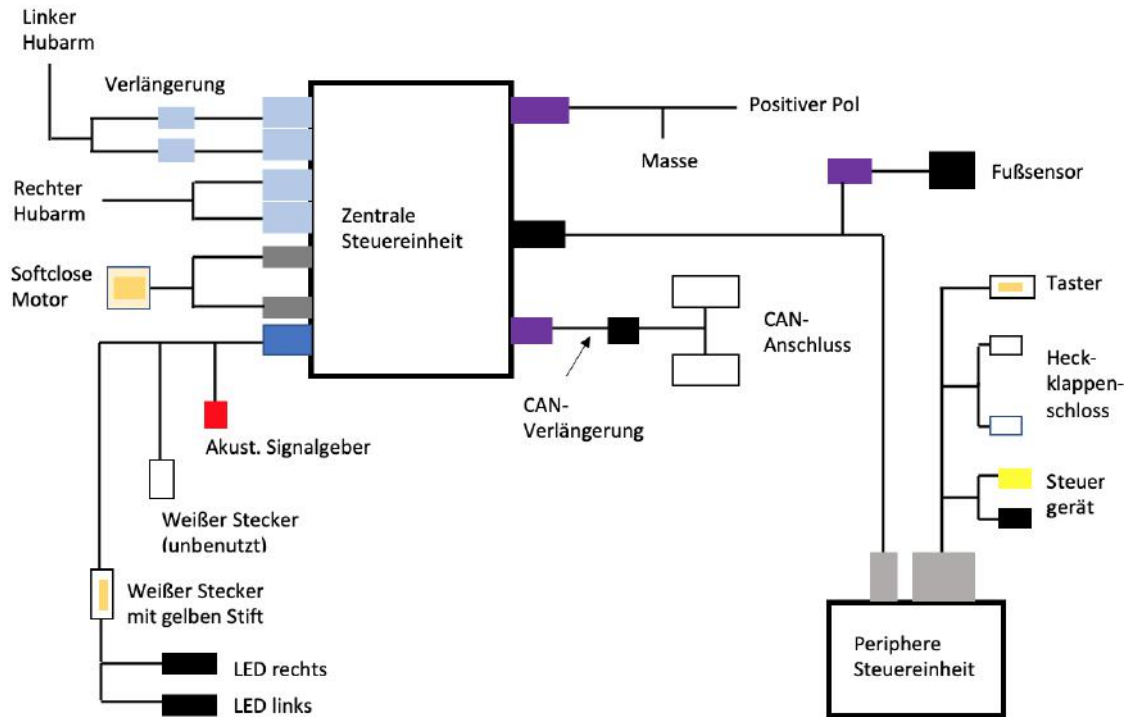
Linker Hubarm

Verlängerung

Rechter Hubarm

Softclose Motor

Zentrale Steuereinheit

Positiver Pol

Masse

Fußsensor

CAN-Anschluss

CAN-Verlängerung

Akust. Signalgeber

Weißer Stecker (unbenutzt)

Weißer Stecker mit gelben Stift

LED rechts

LED links

Taster

Heckklappenschloss

Steuer gerät

Periphere Steuereinheit